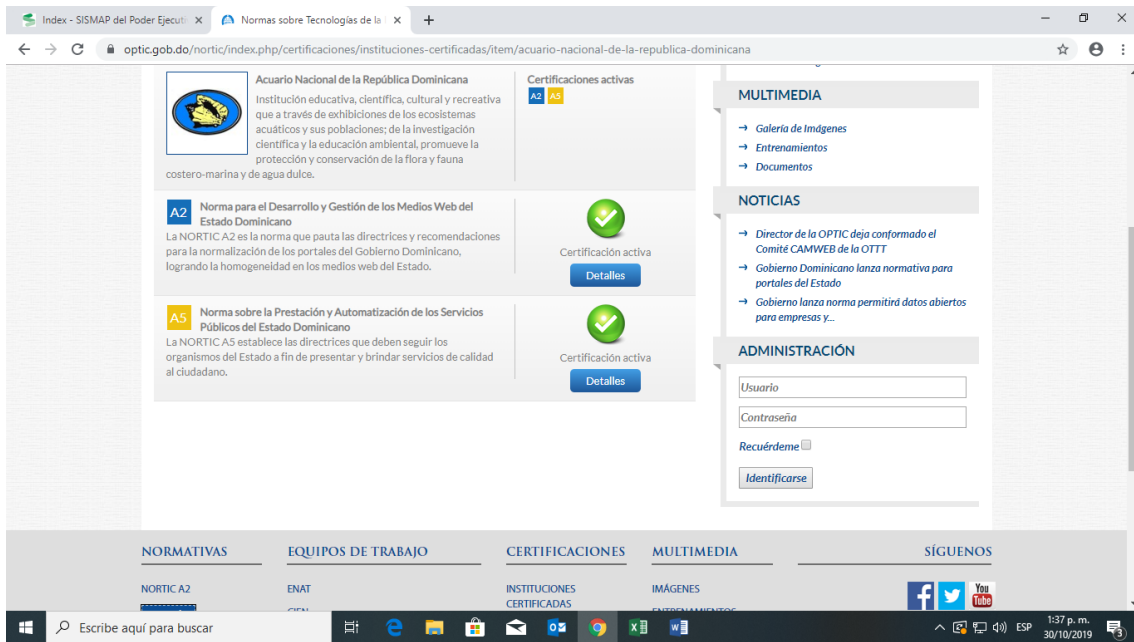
Index - SISMAP del Poder Ejecuti ×
Normas sobre Tecnologías de la ×
+

optic.gob.do/nortic/index.php/certificaciones/instituciones-certificadas/item/acuario-nacional-de-la-republica-dominicana

Acuario Nacional de la República Dominicana
Institución educativa, científica, cultural y recreativa que a través de exhibiciones de los ecosistemas acuáticos y sus poblaciones; de la investigación científica y la educación ambiental, promueve la protección y conservación de la flora y fauna costero-marina y de agua dulce.

Certificaciones activas
A2 A5

A2 Norma para el Desarrollo y Gestión de los Medios Web del Estado Dominicano
La NORTIC A2 es la norma que pauta las directrices y recomendaciones para la normalización de los portales del Gobierno Dominicano, logrando la homogeneidad en los medios web del Estado.
Certificación activa
Detalles

A5 Norma sobre la Prestación y Automatización de los Servicios Públicos del Estado Dominicano
La NORTIC A5 establece las directrices que deben seguir los organismos del Estado a fin de presentar y brindar servicios de calidad al ciudadano.
Certificación activa
Detalles

MULTIMEDIA
→ Galería de Imágenes
→ Entrenamientos
→ Documentos

NOTICIAS
→ Director de la OPTIC deja conformado el Comité CAMWEB de la OTTT
→ Gobierno Dominicano lanza normativa para portales del Estado
→ Gobierno lanza norma permitirá datos abiertos para empresas y...

ADMINISTRACIÓN
Usuario
Contraseña
Recuérdeme
Identificarse

NORMATIVAS
NORTIC A2

EQUIPOS DE TRABAJO
ENAT

CERTIFICACIONES
INSTITUCIONES CERTIFICADAS

MULTIMEDIA
IMÁGENES

SÍGUENOS
You Tube

Escribe aquí para buscar
ESP 1:37 p. m. 30/10/2019